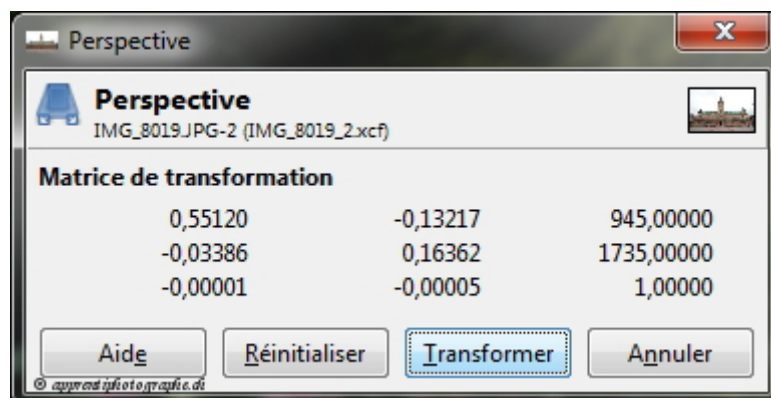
Perspective

Perspective
IMG_8019.JPG-2 (IMG_8019_2.xcf)

Matrice de transformation

| 0,55120 | -0,13217 | 945,00000 |
|---|---|---|
| -0,03386 | 0,16362 | 1735,00000 |
| -0,00001 | -0,00005 | 1,00000 |

Aide Réinitialiser Transformer Annuler

© apprendsphotographie.di